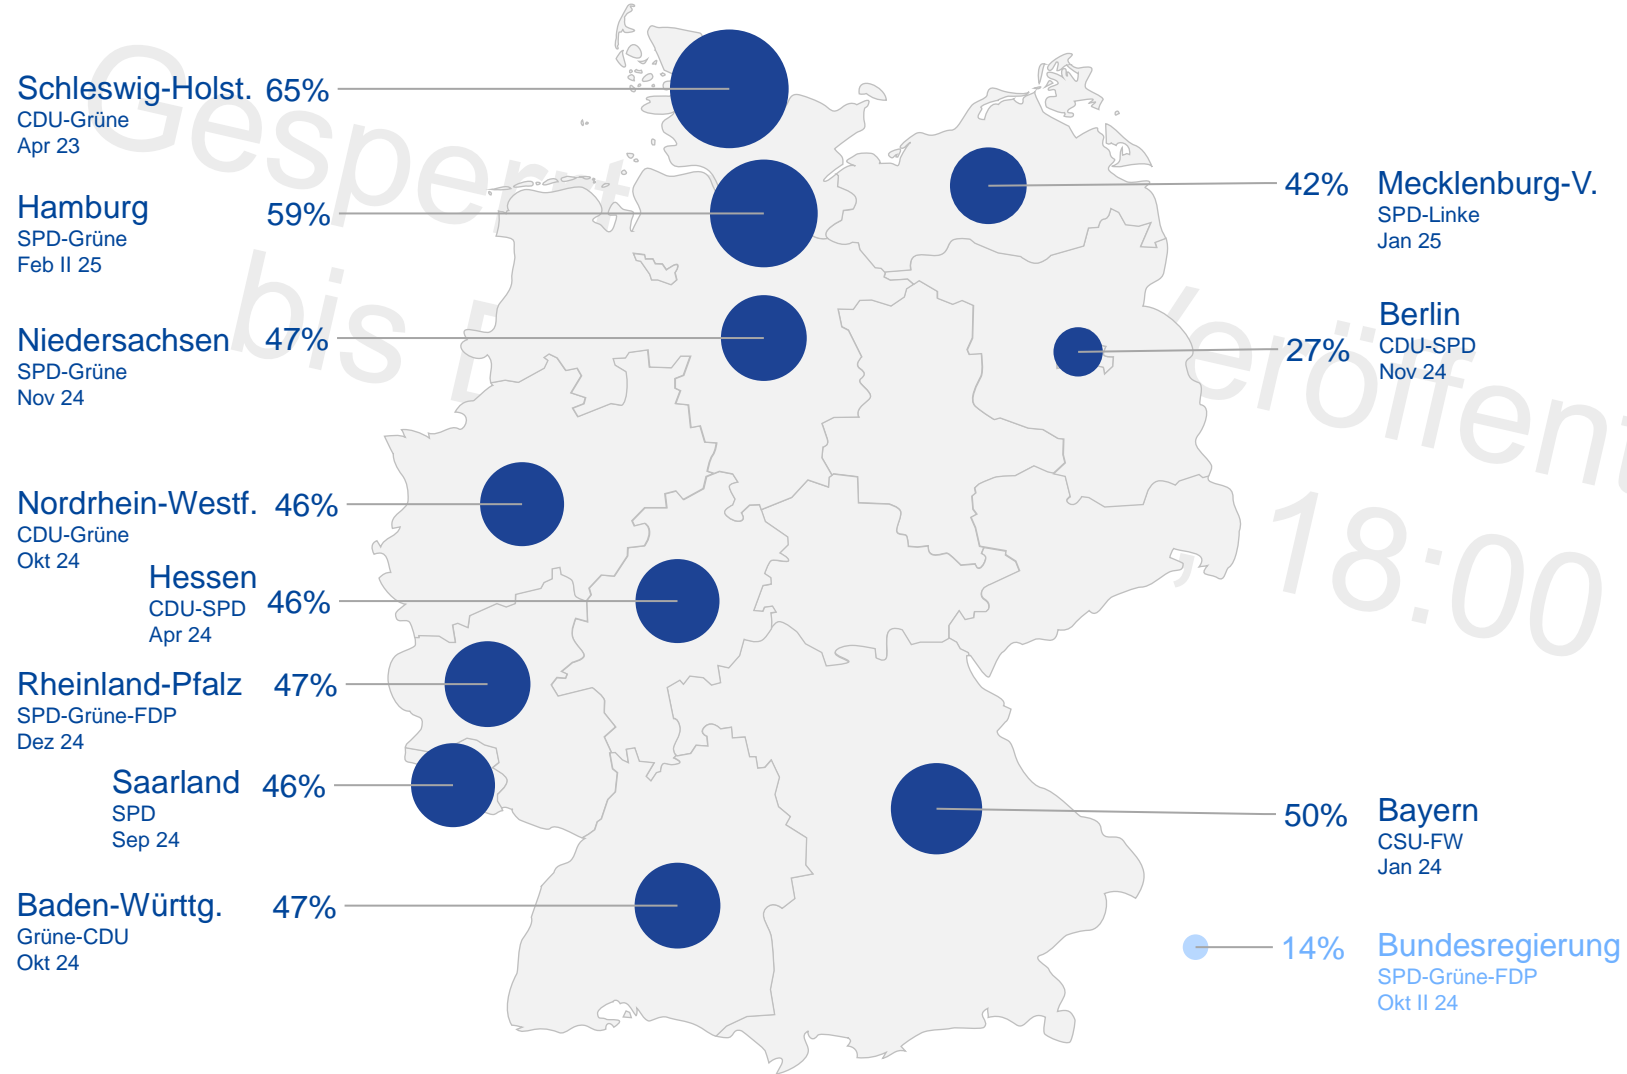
Gesperrt bis zur Veröffentlichung, 18:00

Schleswig-Holst. 65%
CDU-Grüne
Apr 23

Hamburg 59%
SPD-Grüne
Feb II 25

Niedersachsen 47%
SPD-Grüne
Nov 24

Nordrhein-Westf. 46%
CDU-Grüne
Okt 24

Hessen 46%
CDU-SPD
Apr 24

Rheinland-Pfalz 47%
SPD-Grüne-FDP
Dez 24

Saarland 46%
SPD
Sep 24

Baden-Württg. 47%
Grüne-CDU
Okt 24

42% Mecklenburg-V.
SPD-Linke
Jan 25

27% Berlin
CDU-SPD
Nov 24

50% Bayern
CSU-FW
Jan 24

14% Bundesregierung
SPD-Grüne-FDP
Okt II 24